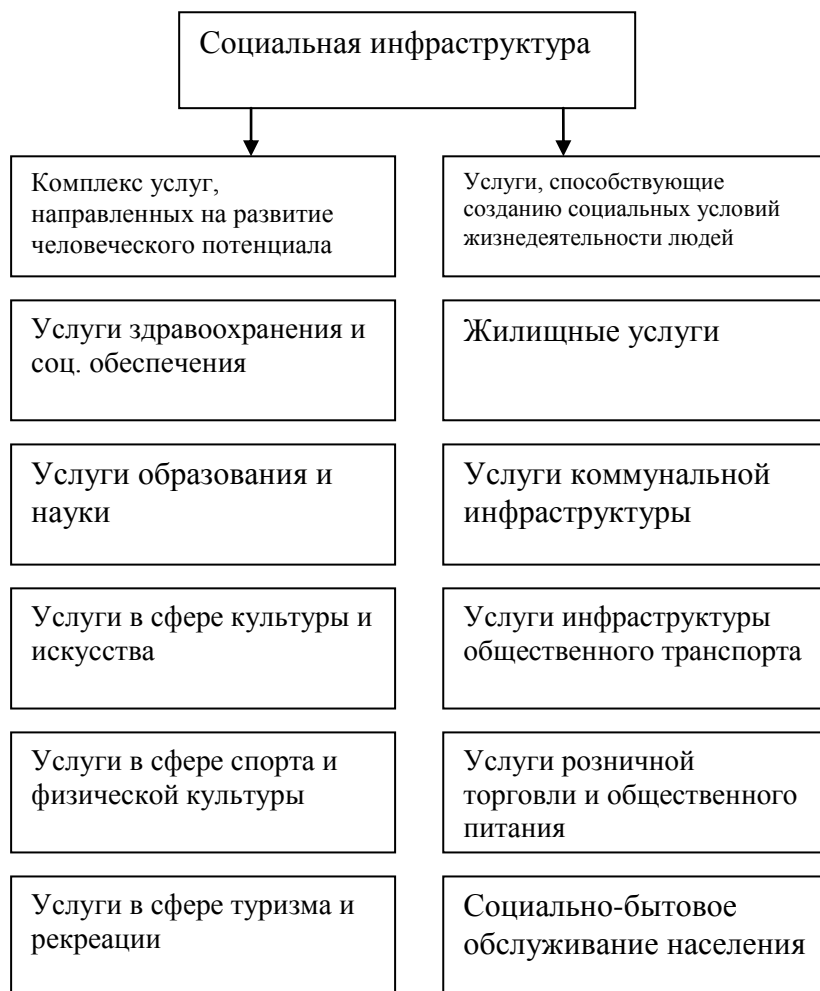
Социальная инфраструктура

Комплекс услуг, направленных на развитие человеческого потенциала

Услуги здравоохранения и соц. обеспечения

Услуги образования и науки

Услуги в сфере культуры и искусства

Услуги в сфере спорта и физической культуры

Услуги в сфере туризма и рекреации

Услуги, способствующие созданию социальных условий жизнедеятельности людей

Жилищные услуги

Услуги коммунальной инфраструктуры

Услуги инфраструктуры общественного транспорта

Услуги розничной торговли и общественного питания

Социально-бытовое обслуживание населения